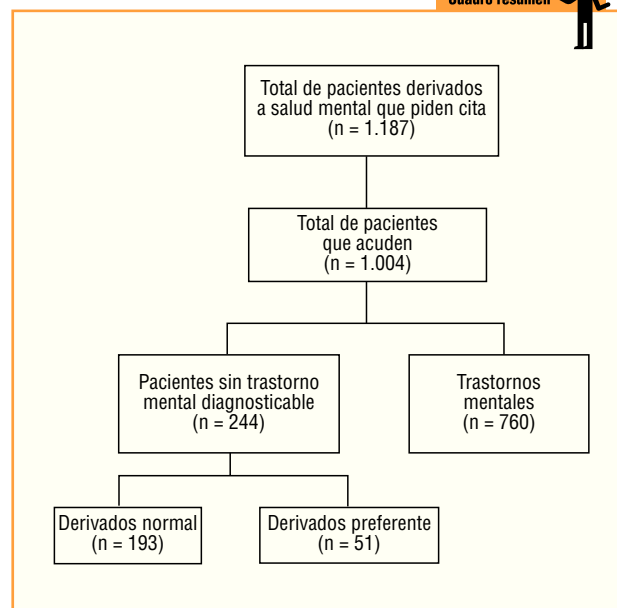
Cuadro resumen

Total de pacientes derivados a salud mental que piden cita (n = 1.187)

Total de pacientes que acuden (n = 1.004)

Pacientes sin trastorno mental diagnosticable (n = 244)

Trastornos mentales (n = 760)

Derivados normal (n = 193)

Derivados preferente (n = 51)